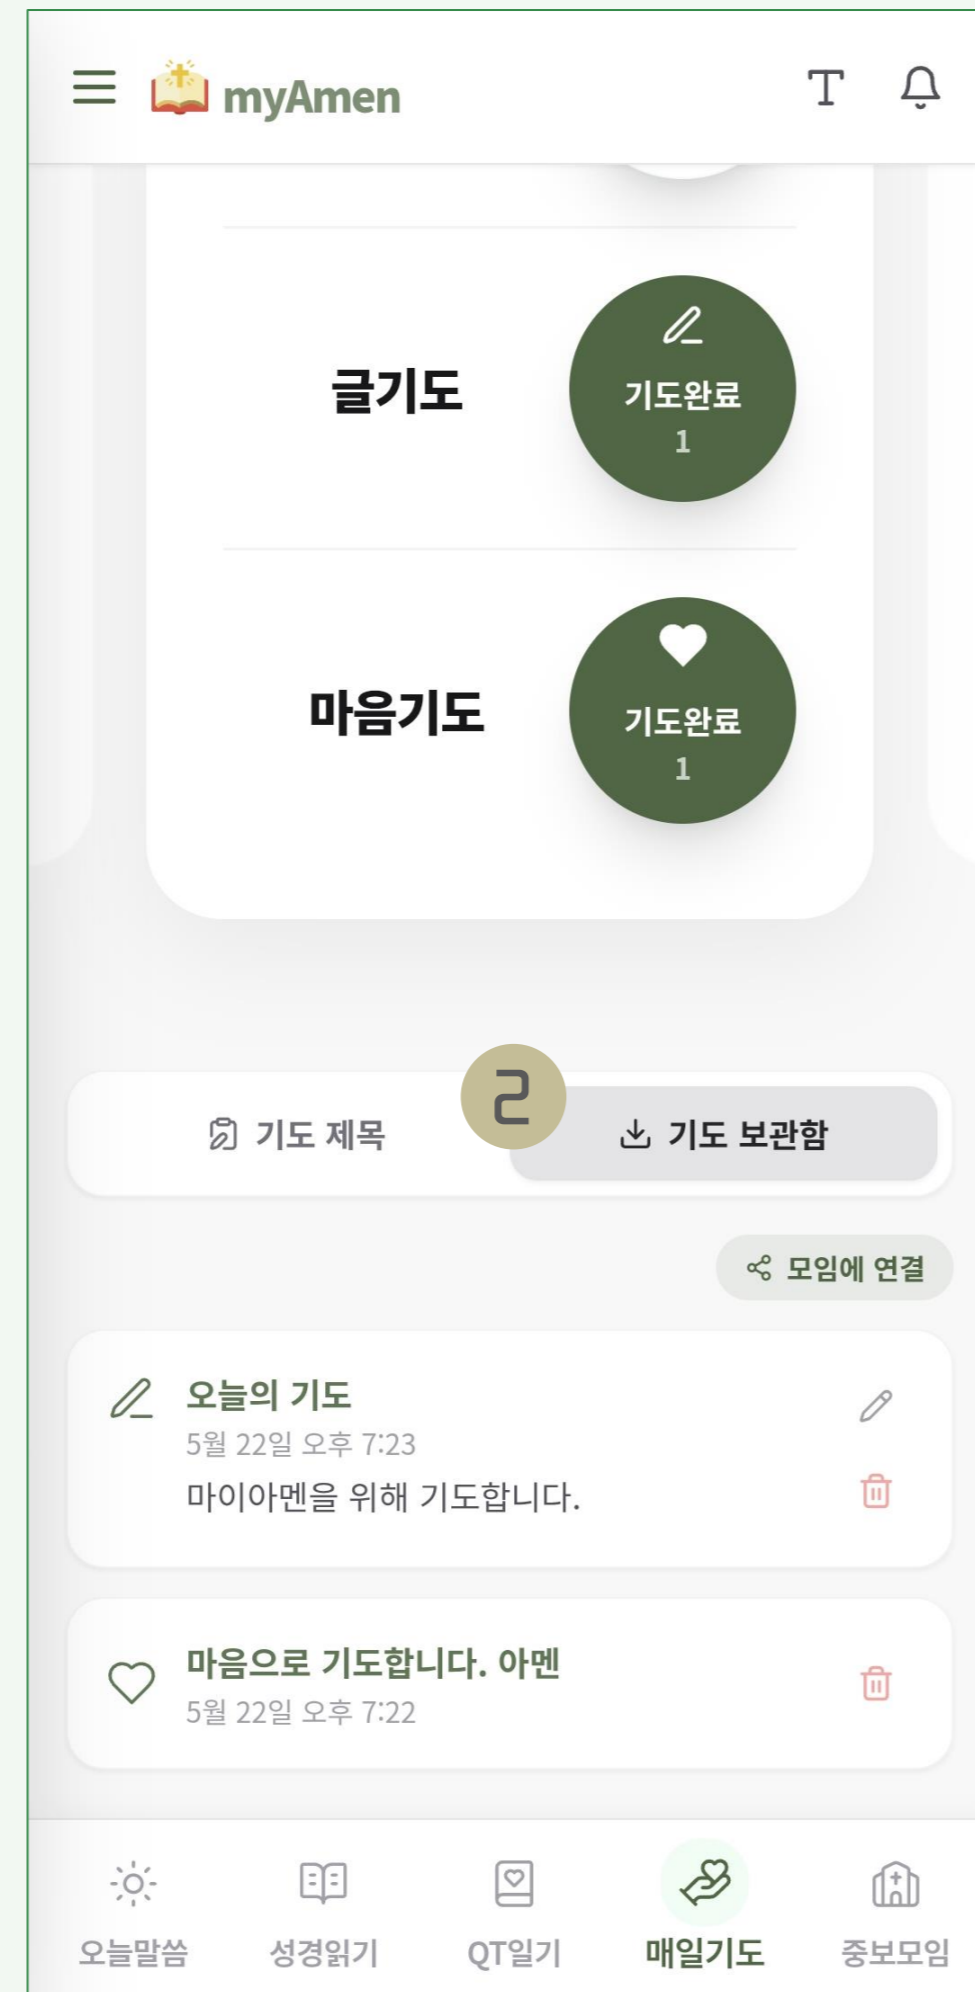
myAmen

T

글기도

기도완료
1

마음기도

기도완료
1

기도 제목

2

기도 보관함

모임에 연결

오늘의 기도
5월 22일 오후 7:23
마이아멘을 위해 기도합니다.

마음으로 기도합니다. 아멘
5월 22일 오후 7:22

오늘말씀
성경읽기
QT일기
매일기도
중보모임